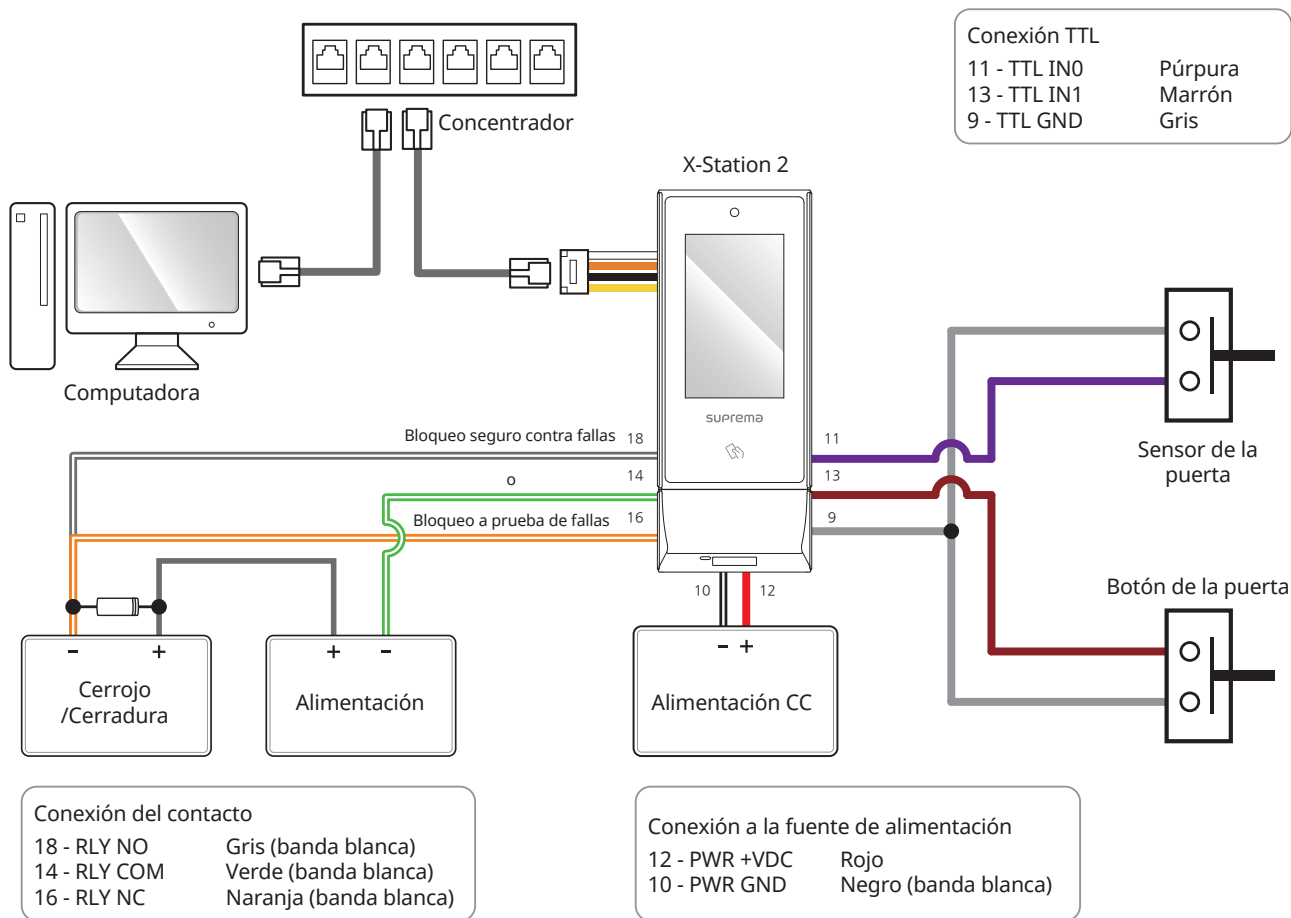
Conexión TTL

| | |
|---|---|
| 11 - TTL IN0 | Púrpura |
| 13 - TTL IN1 | Marrón |
| 9 - TTL GND | Gris |

Concentrador

X-Station 2

suprema

Computadora

Bloqueo seguro contra fallas 18

o 14

Bloqueo a prueba de fallas 16

11

13

9

Sensor de la puerta

10 12

Botón de la puerta

- +

Cerrojo /Cerradura

+ -

Alimentación

- +

Alimentación CC

Conexión del contacto

| | |
|---|---|
| 18 - RLY NO | Gris (banda blanca) |
| 14 - RLY COM | Verde (banda blanca) |
| 16 - RLY NC | Naranja (banda blanca) |

Conexión a la fuente de alimentación

| | |
|---|---|
| 12 - PWR +VDC | Rojo |
| 10 - PWR GND | Negro (banda blanca) |